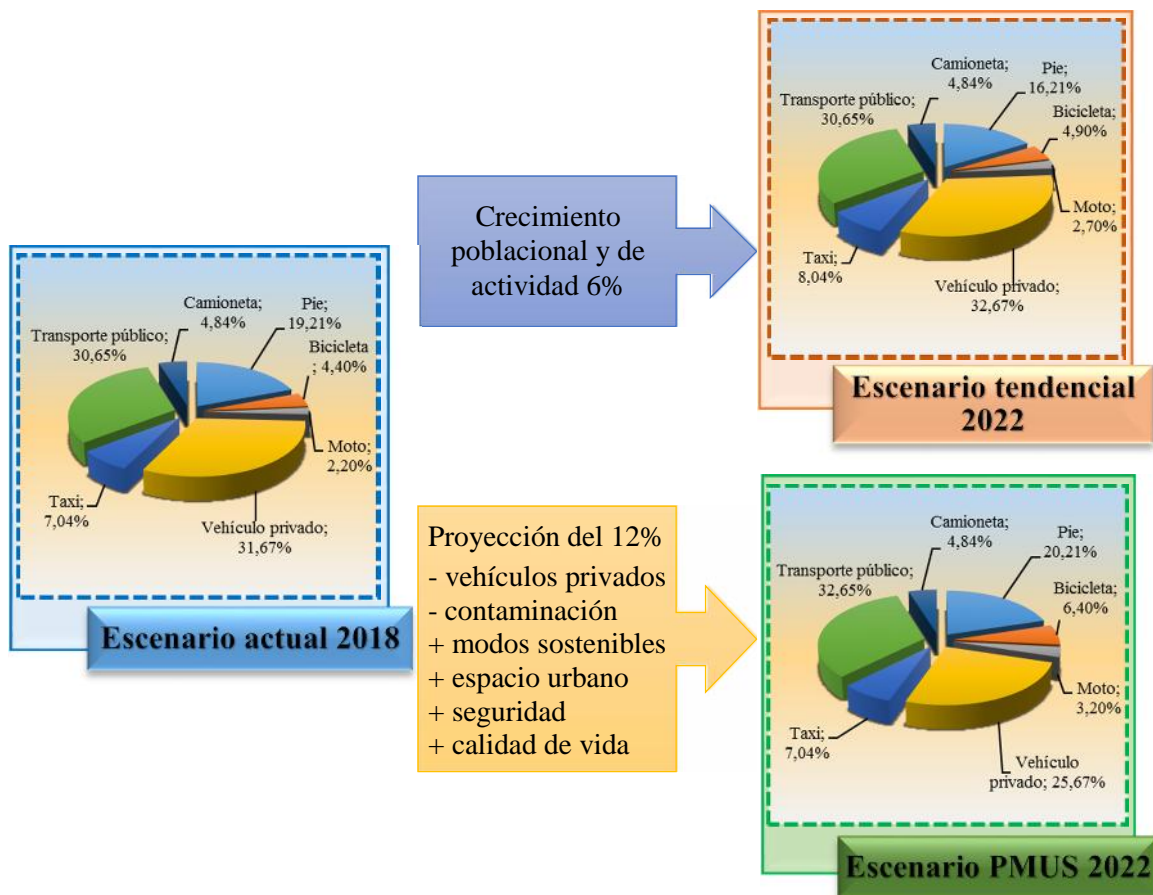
Camioneta; 4,84%
Pie; 19,21%
Transporte público; 30,65%
Bicicleta; 4,40%
Moto; 2,20%
Taxi; 7,04%
Vehículo privado; 31,67%

Escenario actual 2018

Crecimiento poblacional y de actividad 6%

Camioneta; 4,84%
Pie; 16,21%
Transporte público; 30,65%
Bicicleta; 4,90%
Moto; 2,70%
Taxi; 8,04%
Vehículo privado; 32,67%

Escenario tendencial 2022

Proyección del 12%
- vehículos privados
- contaminación
+ modos sostenibles
+ espacio urbano
+ seguridad
+ calidad de vida

Camioneta; 4,84%
Pie; 20,21%
Transporte público; 32,65%
Bicicleta; 6,40%
Moto; 3,20%
Taxi; 7,04%
Vehículo privado; 25,67%

Escenario PMUS 2022